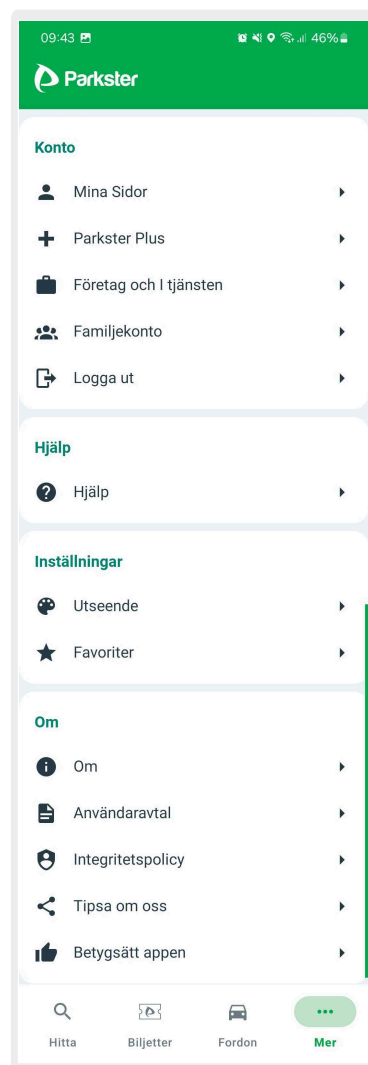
09:43 46%

Parkster

Konto

Mina Sidor

Parkster Plus

Företag och I tjänsten

Familjekonto

Logga ut

Hjälp

Hjälp

Inställningar

Utseende

Favoriter

Om

Om

Användaravtal

Integritetspolicy

Tipsa om oss

Betygsätt appen

Hitta Biljetter Fordon Mer